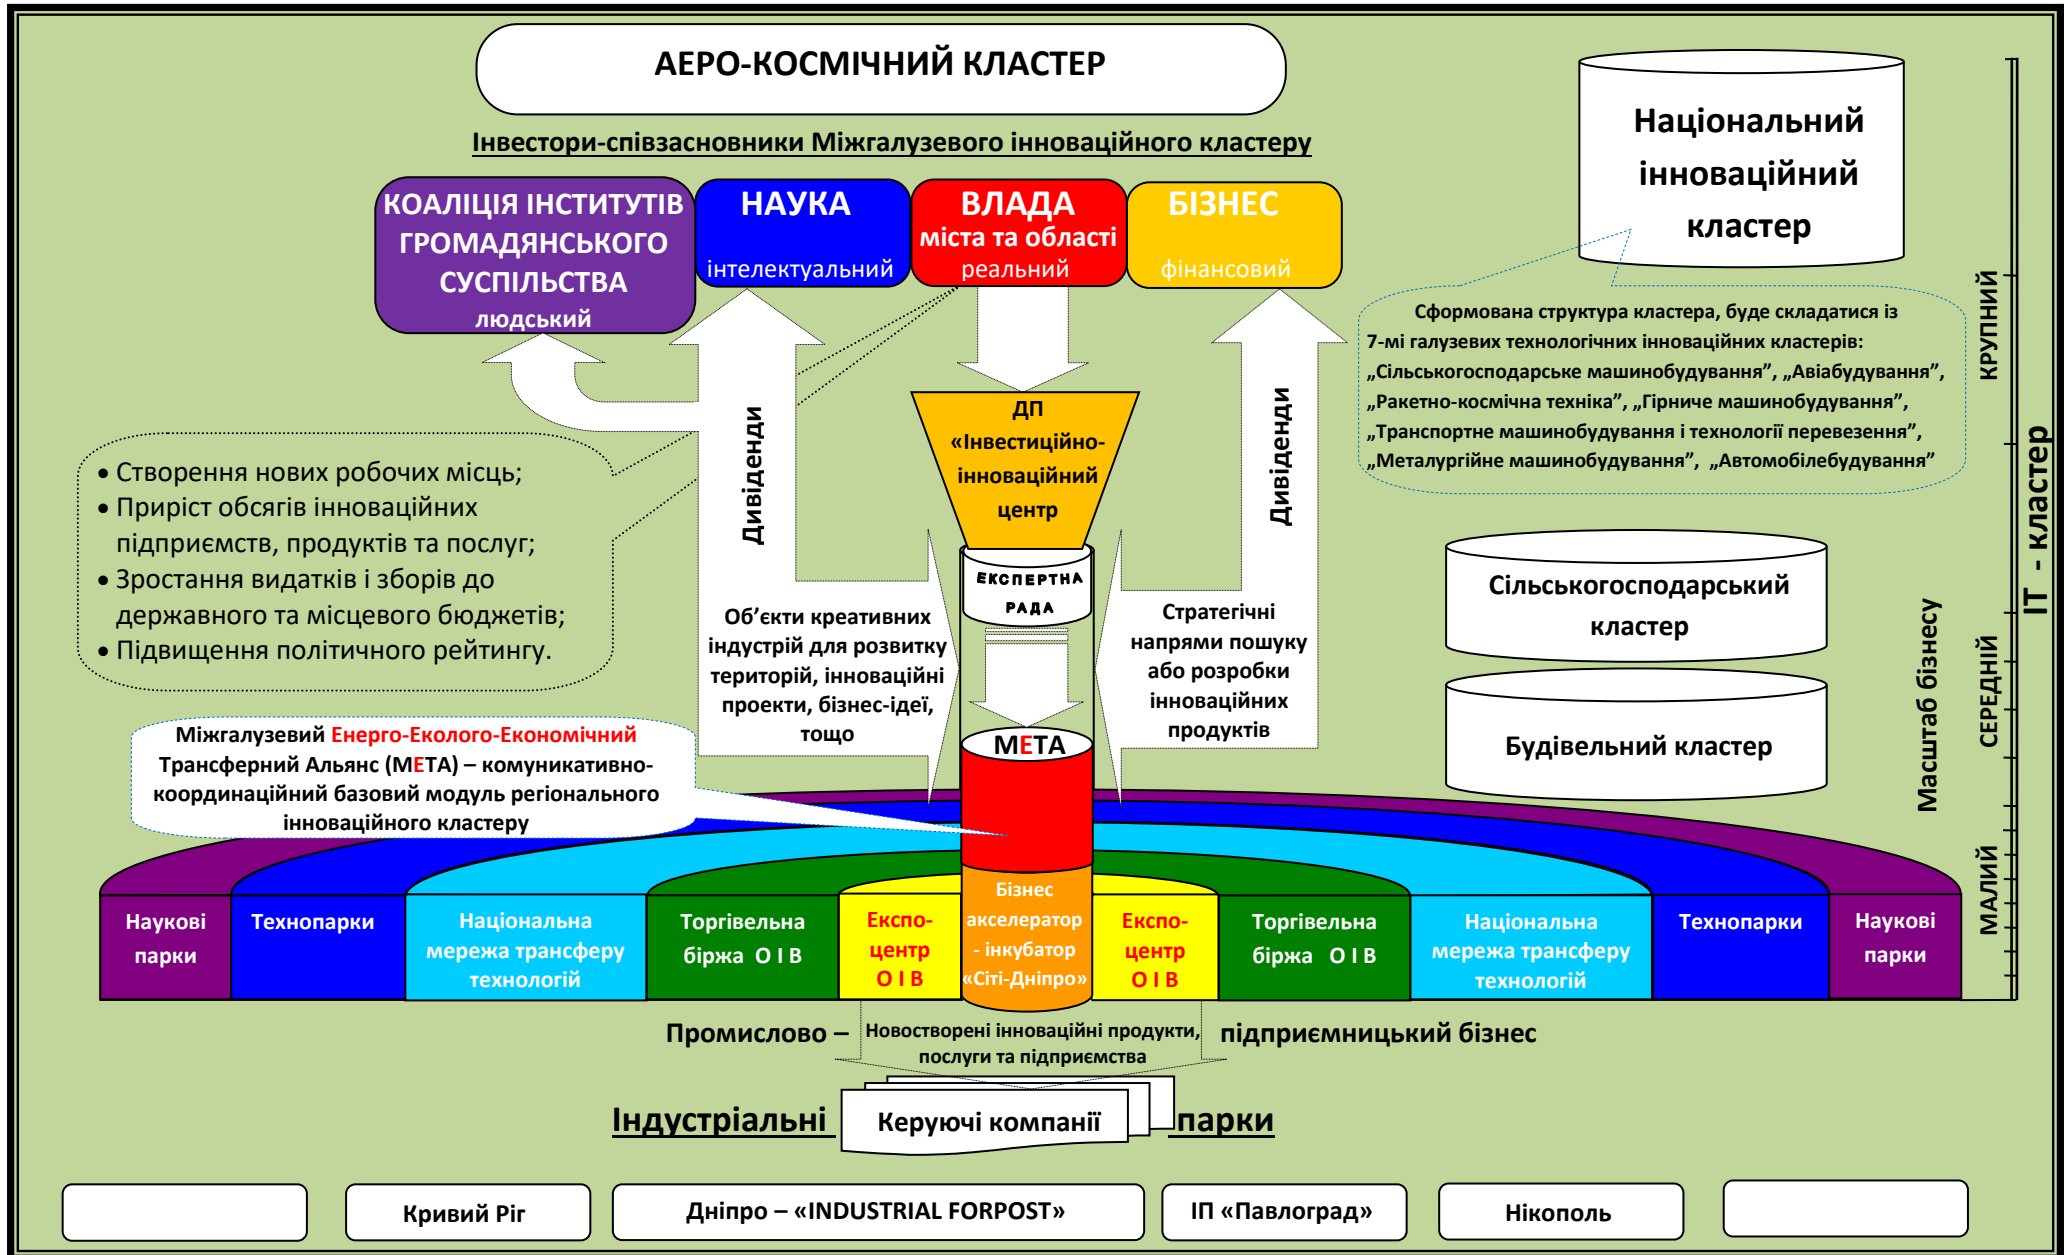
АЕРО-КОСМІЧНИЙ КЛАСТЕР

Інвестори-співзасновники Міжгалузевого інноваційного кластеру

КОАЛІЦІЯ ІНСТИТУТІВ ГРОМАДЯНСЬКОГО СУСПІЛЬСТВА людський

НАУКА інтелектуальний

ВЛАДА міста та області реальний

БІЗНЕС фінансовий

Національний інноваційний кластер

Сформована структура кластера, буде складатися із 7-мі галузевих технологічних інноваційних кластерів: „Сільськогосподарське машинобудування", „Авіабудування", „Ракетно-космічна техніка", „Гірниче машинобудування", „Транспортне машинобудування і технології перевезення", „Металургійне машинобудування", „Автомобілебудування"

• Створення нових робочих місць;
• Приріст обсягів інноваційних підприємств, продуктів та послуг;
• Зростання видатків і зборів до державного та місцевого бюджетів;
• Підвищення політичного рейтингу.

Дивіденди

Дивіденди

ДП «Інвестиційно-інноваційний центр»

ЕКСПЕРТНА РАДА

Об'єкти креативних індустрій для розвитку територій, інноваційні проекти, бізнес-ідеї, тощо

Стратегічні напрями пошуку або розробки інноваційних продуктів

МЕТА

Сільськогосподарський кластер

Будівельний кластер

Міжгалузевий Енерго-Еколого-Економічний Трансферний Альянс (МЕТА) – комунікативно-координаційний базовий модуль регіонального інноваційного кластеру

КРУПНИЙ

СЕРЕДНІЙ

МАЛИЙ

Масштаб бізнесу

ІТ - кластер

| Наукові парки | Технопарки | Національна мережа трансферу технологій | Торгівельна біржа О І В | Експо-центр О І В | Бізнес акселератор - інкубатор «Сіті-Дніпро» | Експо-центр О І В | Торгівельна біржа О І В | Національна мережа трансферу технологій | Технопарки | Наукові парки |
|---|---|---|---|---|---|---|---|---|---|---|

Промислово – Новостворені інноваційні продукти, послуги та підприємства підприємницький бізнес

Індустріальні Керуючі компанії парки

Кривий Ріг

Дніпро – «INDUSTRIAL FORPOST»

ІП «Павлоград»

Нікополь